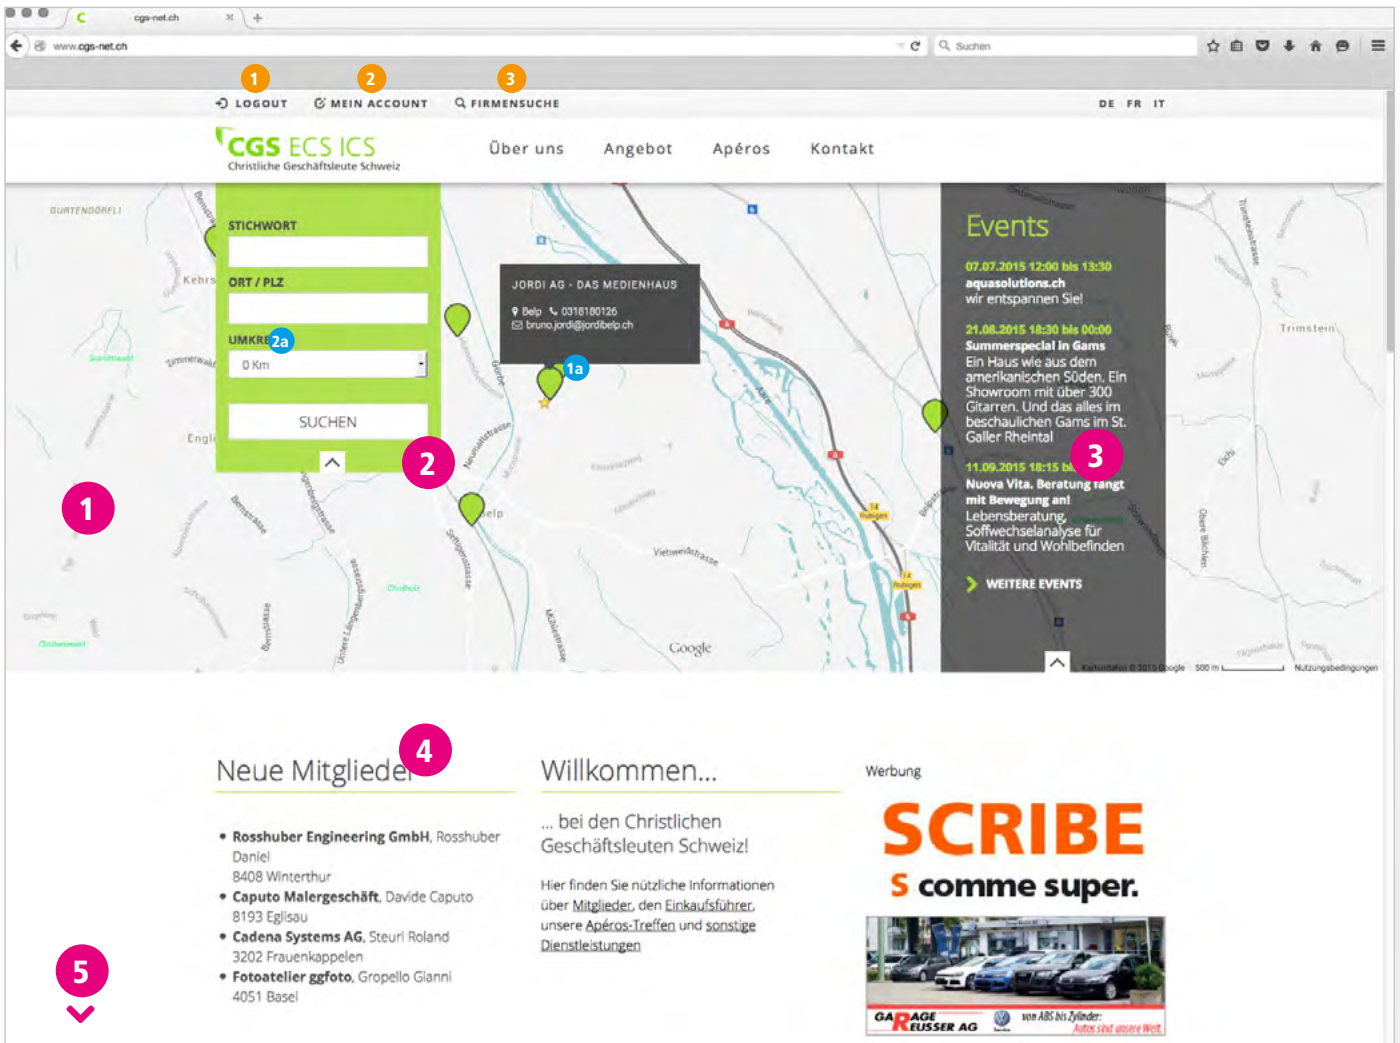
cgs-net.ch

www.cgs-net.ch

Suchen

1 LOGOUT 2 MEIN ACCOUNT 3 FIRMENSUCHE

DE FR IT

CGS ECS ICS
Christliche Geschäftsleute Schweiz

Über uns Angebot Apéros Kontakt

GURTENDÖRFLI

STICHWORT

ORT / PLZ

UMKREIS 2a

0 Km

SUCHEN

JORDI AG - DAS MEDIENHAUS
Belp 0318180126
bruno.jordi@jordibelp.ch

1a

1

2

Belp

Google

Events

07.07.2015 12:00 bis 13:30
aquasolutions.ch
wir entspannen Sie!

21.08.2015 18:30 bis 00:00
Summerspecial in Gams
Ein Haus wie aus dem amerikanischen Süden. Ein Showroom mit über 300 Gitarren. Und das alles im beschaulichen Gams im St. Galler Rheintal

3

11.09.2015 18:15 bis
Nuova Vita. Beratung fängt mit Bewegung an!
Lebensberatung, Soffwechselanalyse für Vitalität und Wohlbefinden

WEITERE EVENTS

Trimstein

Neue Mitglieder 4

• Rosshuber Engineering GmbH, Rosshuber Daniel
8408 Winterthur
• Caputo Malergeschäft, Davide Caputo
8193 Eglisau
• Cadena Systems AG, Steuri Roland
3202 Frauenkappelen
• Fotoatelier ggfoto, Gropello Gianni
4051 Basel

5

Willkommen...

... bei den Christlichen Geschäftsleuten Schweiz!

Hier finden Sie nützliche Informationen über Mitglieder, den Einkaufsführer, unsere Apéros-Treffen und sonstige Dienstleistungen

Werbung

SCRIBE
S comme super.

GARAGE REUSSER AG
von ABS bis Zylinder:
Autos sind unsere Welt